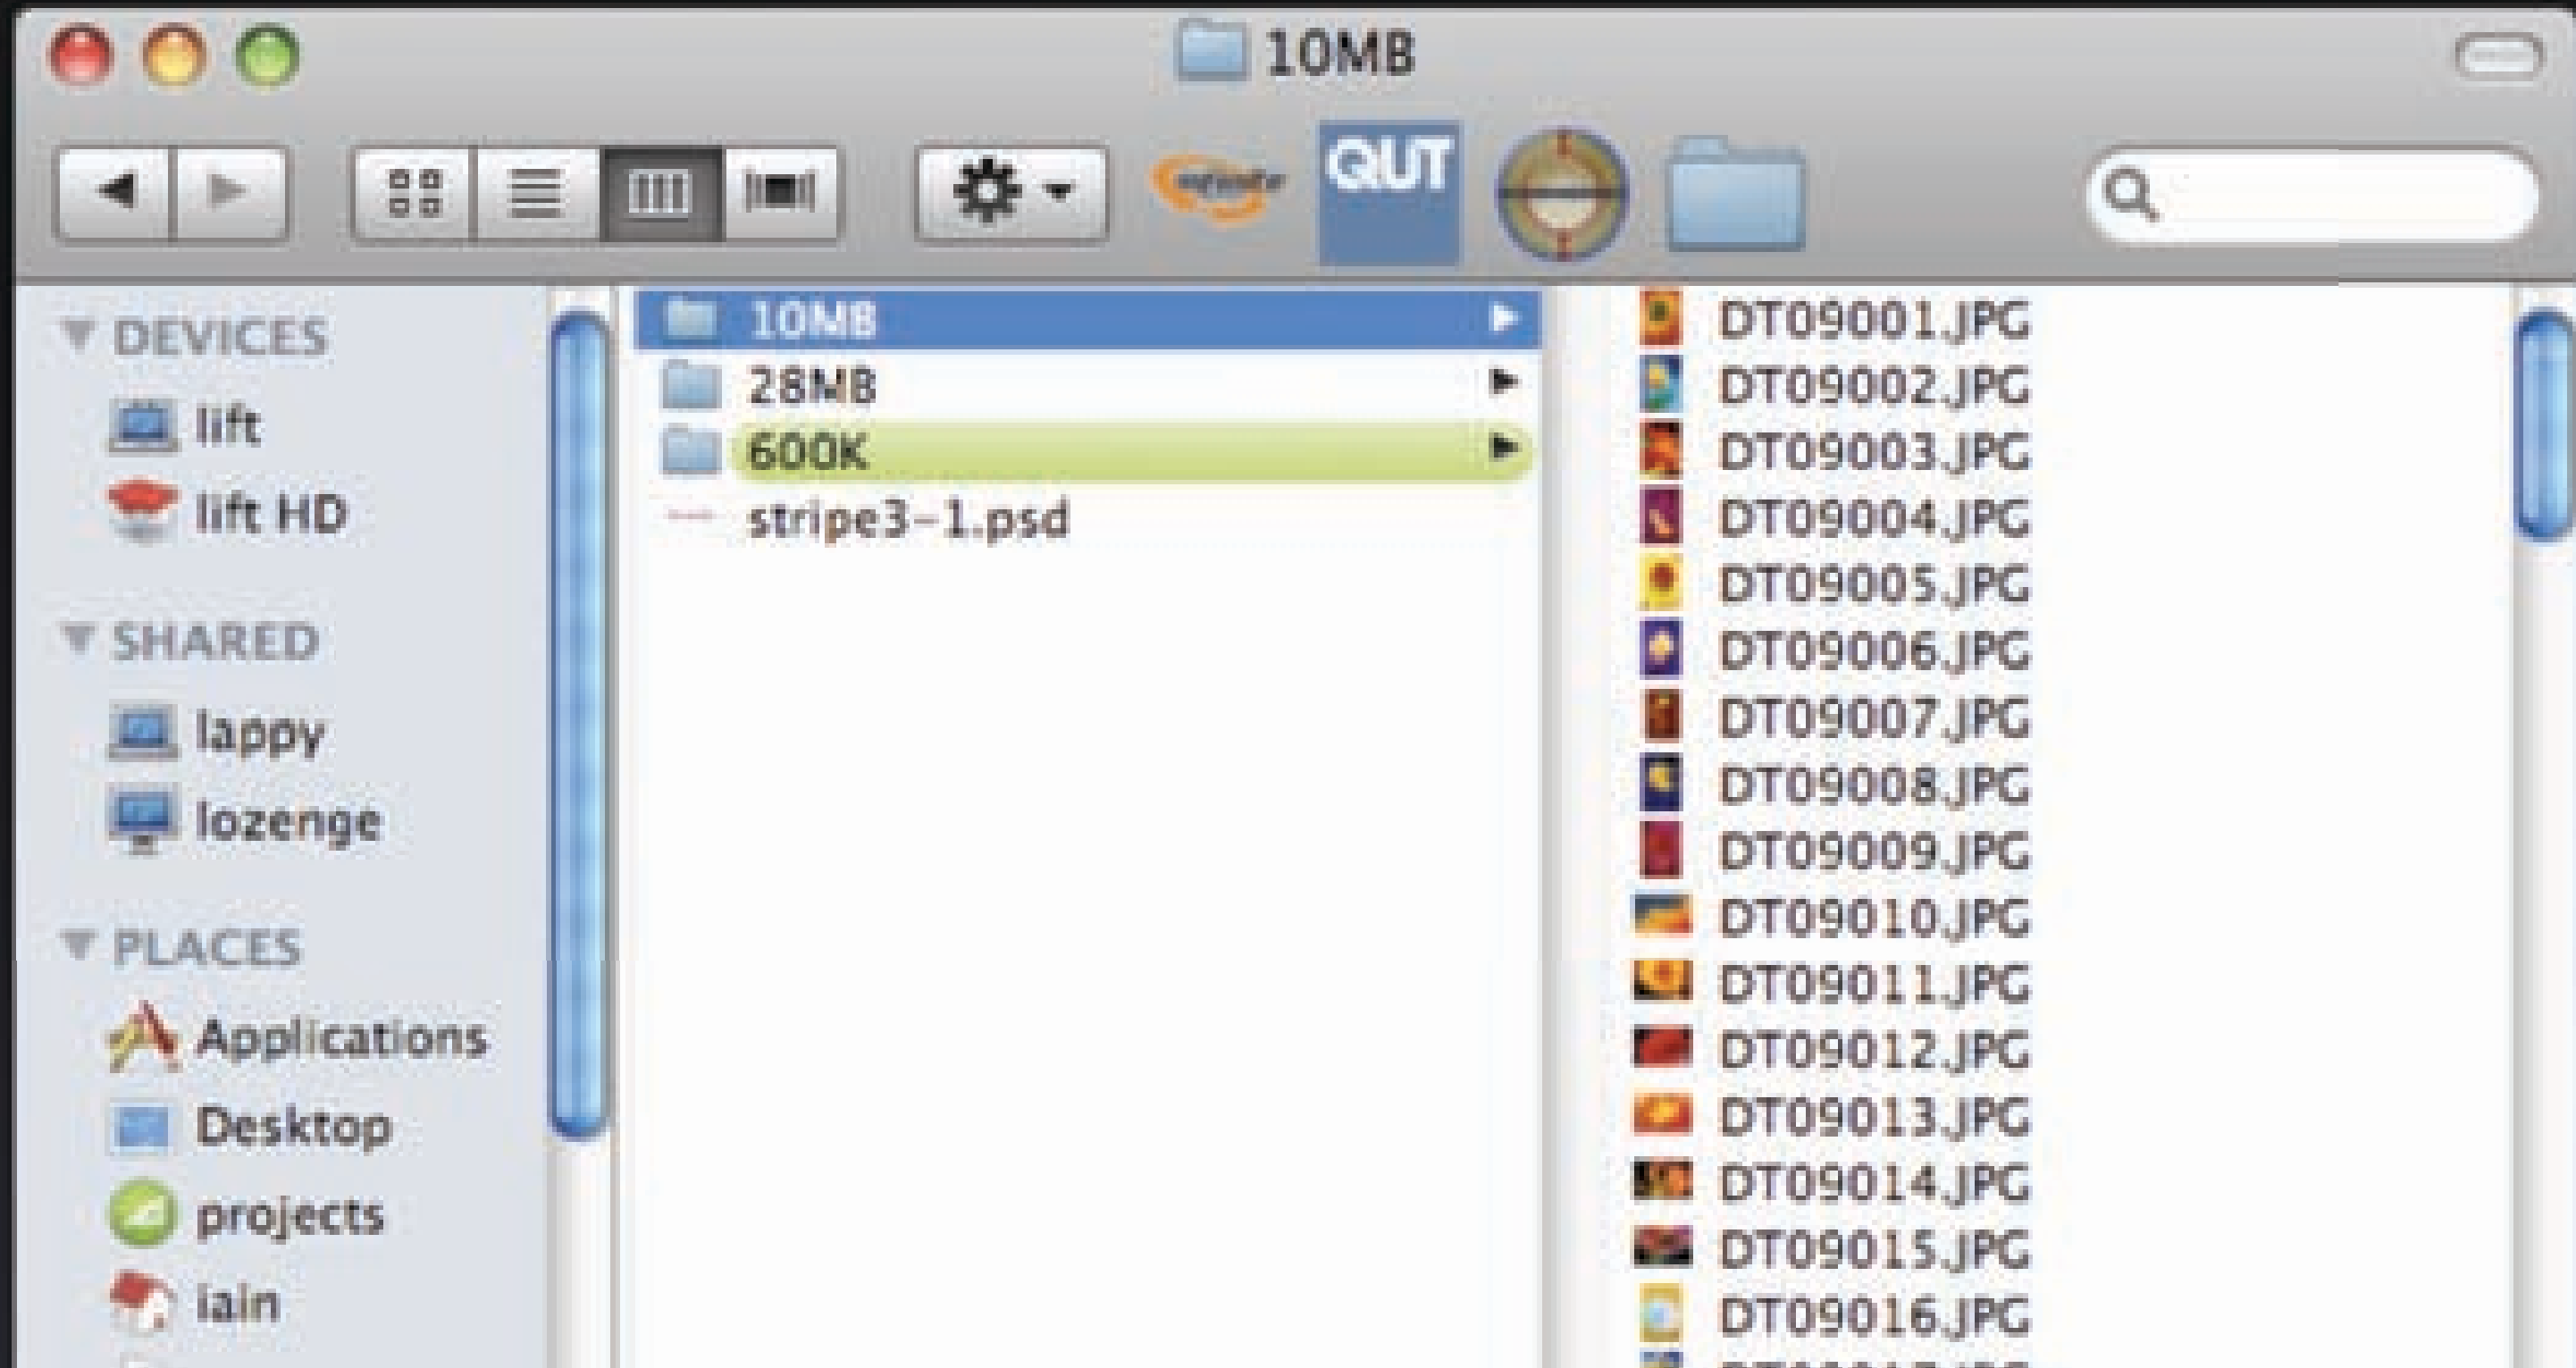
10MB

QUT

DEVICES
lift
lift HD

SHARED
lappy
lozenge

PLACES
Applications
Desktop
projects
iain

10MB
28MB
600K
stripe3-1.psd

DT09001.JPG
DT09002.JPG
DT09003.JPG
DT09004.JPG
DT09005.JPG
DT09006.JPG
DT09007.JPG
DT09008.JPG
DT09009.JPG
DT09010.JPG
DT09011.JPG
DT09012.JPG
DT09013.JPG
DT09014.JPG
DT09015.JPG
DT09016.JPG